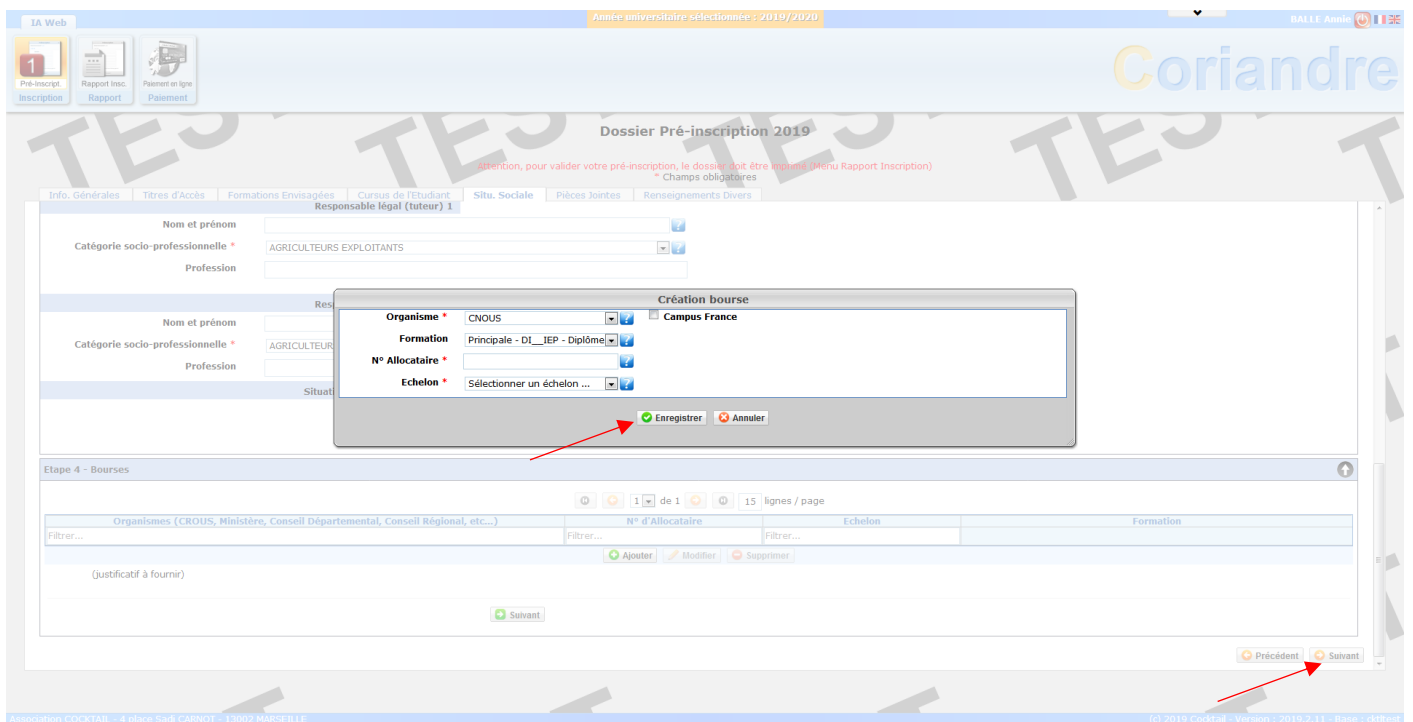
IA Web

Année universitaire sélectionnée : 2019/2020

BALLE Annie

Pré-inscript. Inscription
Rapport Insc. Rapport
Paiement en ligne Paiement

Coriandre

TES TES TES T

Dossier Pré-inscription 2019

Attention, pour valider votre pré-inscription, le dossier doit être imprimé (Menu Rapport Inscription)
* Champs obligatoires

Info. Générales | Titres d'Accès | Formations Envisagées | Cursus de l'Etudiant | Situ. Sociale | Pièces Jointes | Renseignements Divers

Responsable légal (tuteur) 1

Nom et prénom

Catégorie socio-professionnelle * AGRICULTEURS EXPLOITANTS

Profession

Res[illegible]

Nom et prénom

Catégorie socio-professionnelle * AGRICULTEUR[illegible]

Profession

Situat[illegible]

Création bourse

Organisme * CNOUS
Campus France

Formation Principale - DI__IEP - Diplôme

N° Allocataire *

Echelon * Sélectionner un échelon ...

Enregistrer Annuler

Etape 4 - Bourses

1 de 1 15 lignes / page

| Organismes (CROUS, Ministère, Conseil Départemental, Conseil Régional, etc...) | N° d'Allocataire | Echelon | Formation |
|---|---|---|---|
| Filtrer... | Filtrer... | Filtrer... | |

Ajouter Modifier Supprimer

(justificatif à fournir)

Suivant

Précédent Suivant

Association COCKTAIL - 4 place Sadi CARNOT - 13002 MARSEILLE

(c) 2019 Cocktail - Version : 2019.2.11 - Base : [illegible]